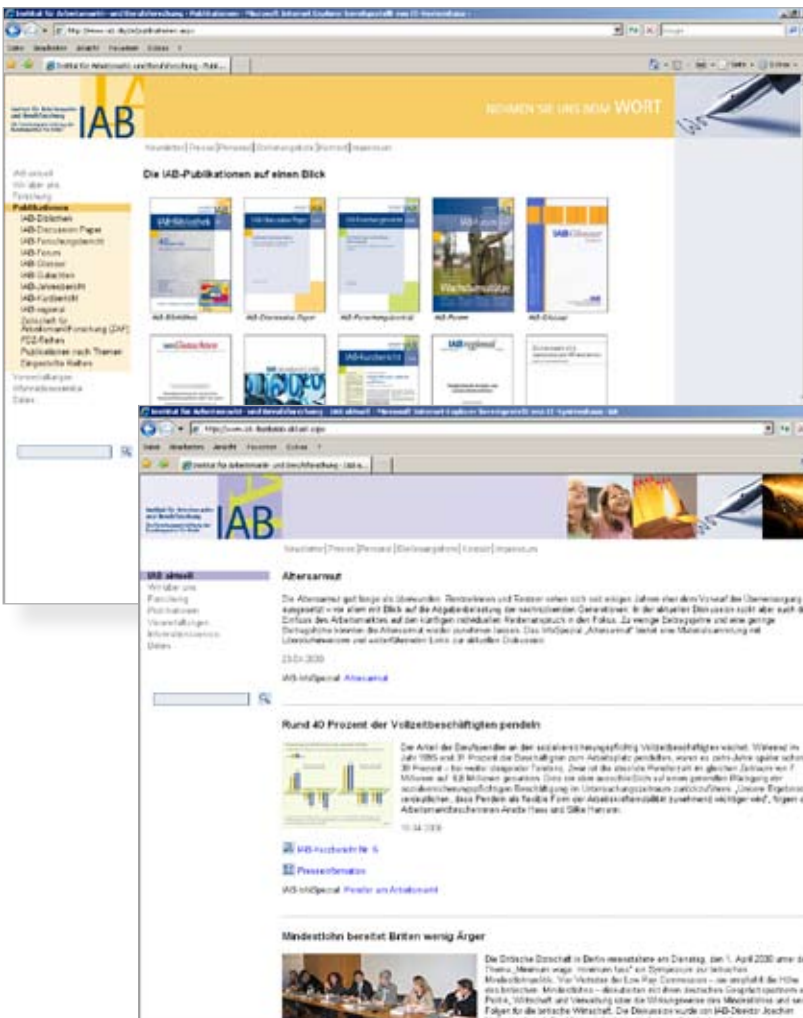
Institut für Arbeitsmarkt- und Berufsforschung - Publikationen - Microsoft Internet Explorer bereitgestellt von IT-Systemhaus

Datei Bearbeiten Ansicht Favoriten Extras ?

Institut für Arbeitsmarkt- und Berufsforschung - Publi...

IAB

NEHMEN SIE UNS BEIM WORT

Newsletter | Presse | Personal | Stellenangebote | Kontakt | Impressum

Die IAB-Publikationen auf einen Blick

IAB aktuell
Wir über uns
Forschung
Publikationen
IAB-Bibliothek
IAB-Discussion Paper
IAB-Forschungsbericht
IAB-Forum
IAB-Glossar
IAB-Gutachten
IAB-Jahresbericht
IAB-Kurzbericht
IAB-regional
Zeitschrift für ArbeitsmarktForschung (ZAF)
FDZ-Reihen
Publikationen nach Themen
Eingestellte Reihen
Veranstaltungen
Informationsservice
Daten

IAB-Bibliothek
IAB-Discussion Paper
IAB-Forschungsbericht
IAB-Forum
IAB-Glossar

IAB-Kurzbericht
IAB regional

Institut für Arbeitsmarkt- und Berufsforschung - IAB aktuell - Microsoft Internet Explorer bereitgestellt von IT-Systemhaus

Datei Bearbeiten Ansicht Favoriten Extras ?

Institut für Arbeitsmarkt- und Berufsforschung - IAB a...

IAB

Newsletter | Presse | Personal | Stellenangebote | Kontakt | Impressum

IAB aktuell
Wir über uns
Forschung
Publikationen
Veranstaltungen
Informationsservice
Daten

Altersarmut

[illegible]

23.04.2008

IAB-InfoSpezial: Altersarmut

Rund 40 Prozent der Vollzeitbeschäftigten pendeln

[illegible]

10.04.2008

IAB-Kurzbericht Nr. 6

Presseinformation

IAB-InfoSpezial: Pendler am Arbeitsmarkt

Mindestlohn bereitet Briten wenig Ärger

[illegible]